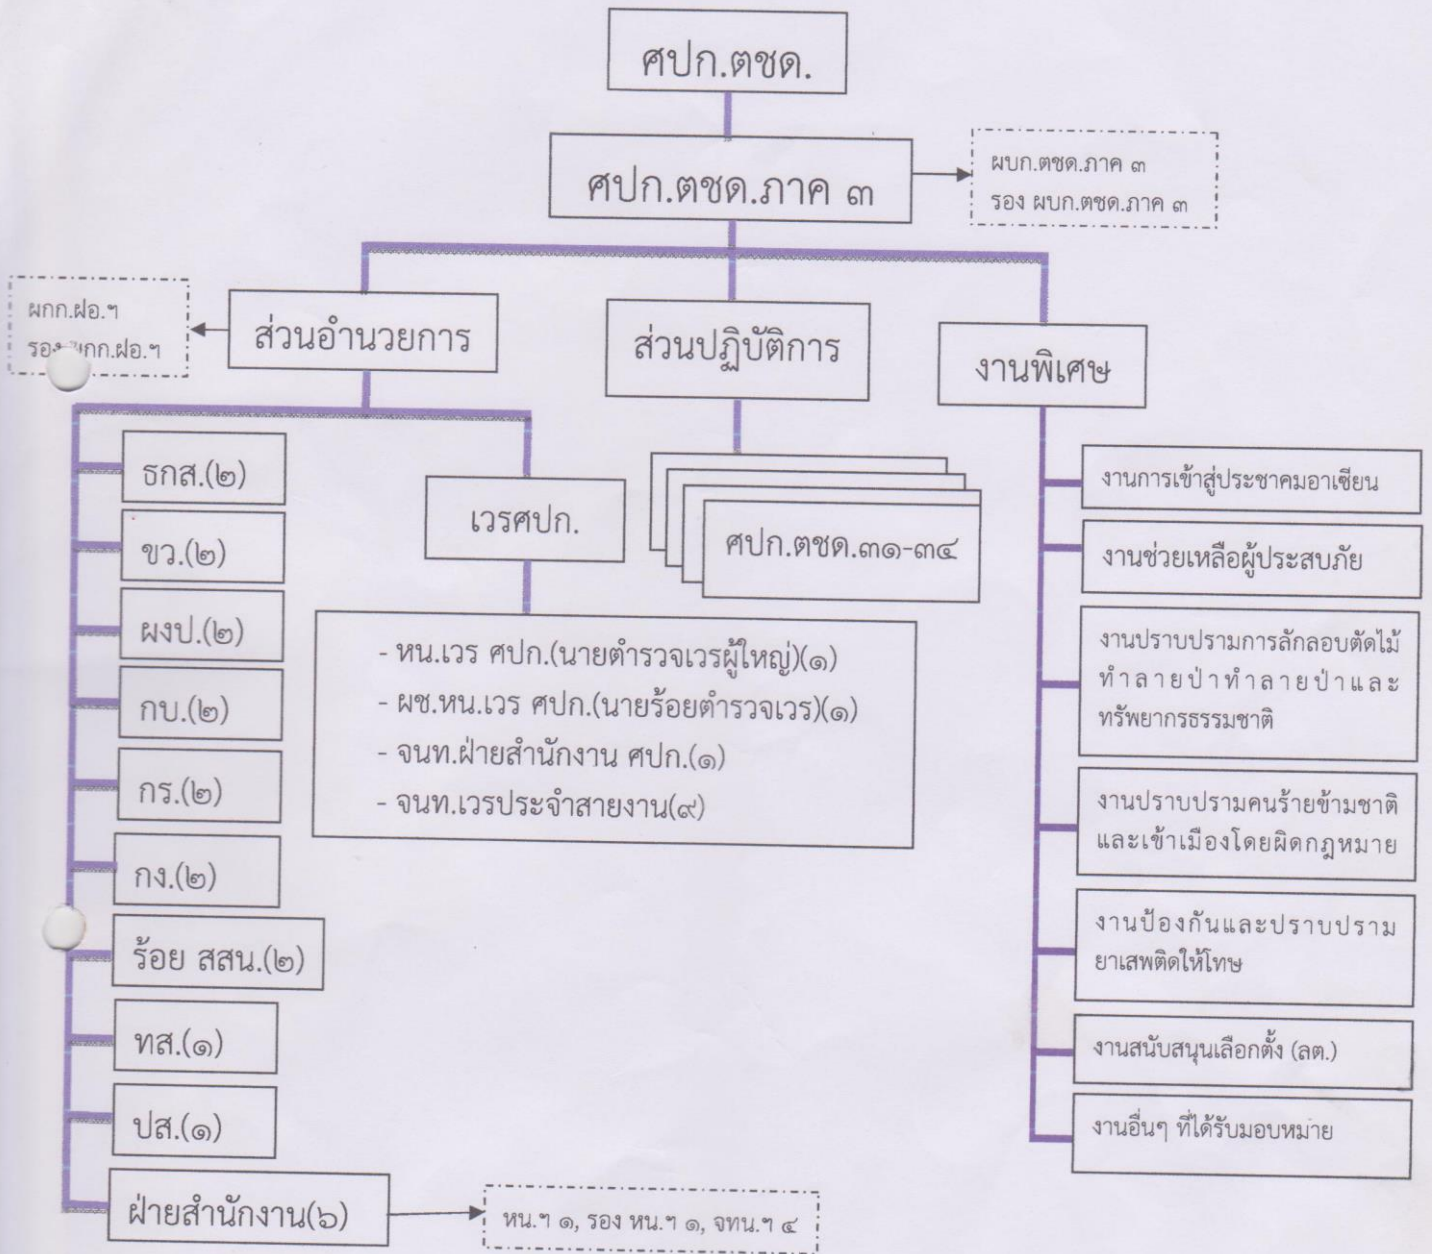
ศปก.ตชด.

ศปก.ตชด.ภาค ๓

ผบก.ตชด.ภาค ๓
รอง ผบก.ตชด.ภาค ๓

ผกก.ฝอ.ฯ
รอง ผกก.ฝอ.ฯ

ส่วนอำนวยการ

ส่วนปฏิบัติการ

งานพิเศษ

ธกส.(๒)

ขว.(๒)

ผงป.(๒)

กบ.(๒)

กร.(๒)

กง.(๒)

ร้อย สสน.(๒)

ทส.(๑)

ปส.(๑)

ฝ่ายสำนักงาน(๖)

หน.ฯ ๑, รอง หน.ฯ ๑, จทน.ฯ ๔

เวรศปก.

- หน.เวร ศปก.(นายตำรวจเวรผู้ใหญ่)(๑)
- ผช.หน.เวร ศปก.(นายร้อยตำรวจเวร)(๑)
- จนท.ฝ่ายสำนักงาน ศปก.(๑)
- จนท.เวรประจำสายงาน(๙)

ศปก.ตชด.๓๑-๓๔

งานการเข้าสู่ประชาคมอาเซียน

งานช่วยเหลือผู้ประสบภัย

งานปราบปรามการลักลอบตัดไม้ทำลายป่าทำลายป่าและทรัพยากรธรรมชาติ

งานปราบปรามคนร้ายข้ามชาติและเข้าเมืองโดยผิดกฎหมาย

งานป้องกันและปราบปรามยาเสพติดให้โทษ

งานสนับสนุนเลือกตั้ง (ลต.)

งานอื่นๆ ที่ได้รับมอบหมาย